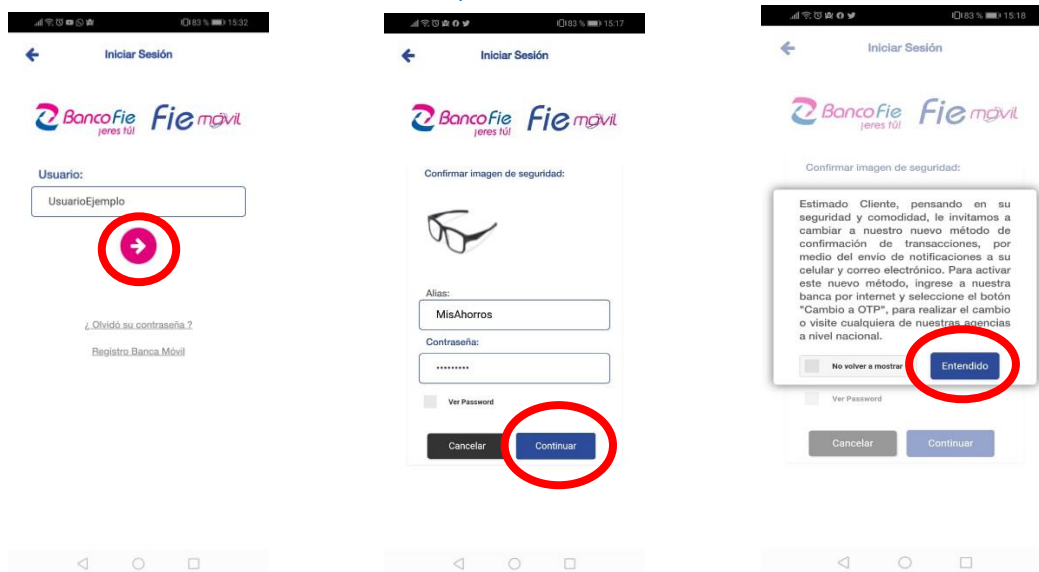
83 % 15:32

Iniciar Sesión

BancoFie ¡eres tú! Fie móvil

Usuario:

UsuarioEjemplo

¿ Olvidó su contraseña ?

Registro Banca Móvil

83 % 15:17

Iniciar Sesión

BancoFie ¡eres tú! Fie móvil

Confirmar imagen de seguridad:

Alias:

MisAhorros

Contraseña:

••••••••••

Ver Password

Cancelar

Continuar

83 % 15:18

Iniciar Sesión

BancoFie ¡eres tú! Fie móvil

Confirmar imagen de seguridad:

Estimado Cliente, pensando en su seguridad y comodidad, le invitamos a cambiar a nuestro nuevo método de confirmación de transacciones, por medio del envío de notificaciones a su celular y correo electrónico. Para activar este nuevo método, ingrese a nuestra banca por internet y seleccione el botón "Cambio a OTP", para realizar el cambio o visite cualquiera de nuestras agencias a nivel nacional.

No volver a mostrar

Entendido

Ver Password

Cancelar

Continuar